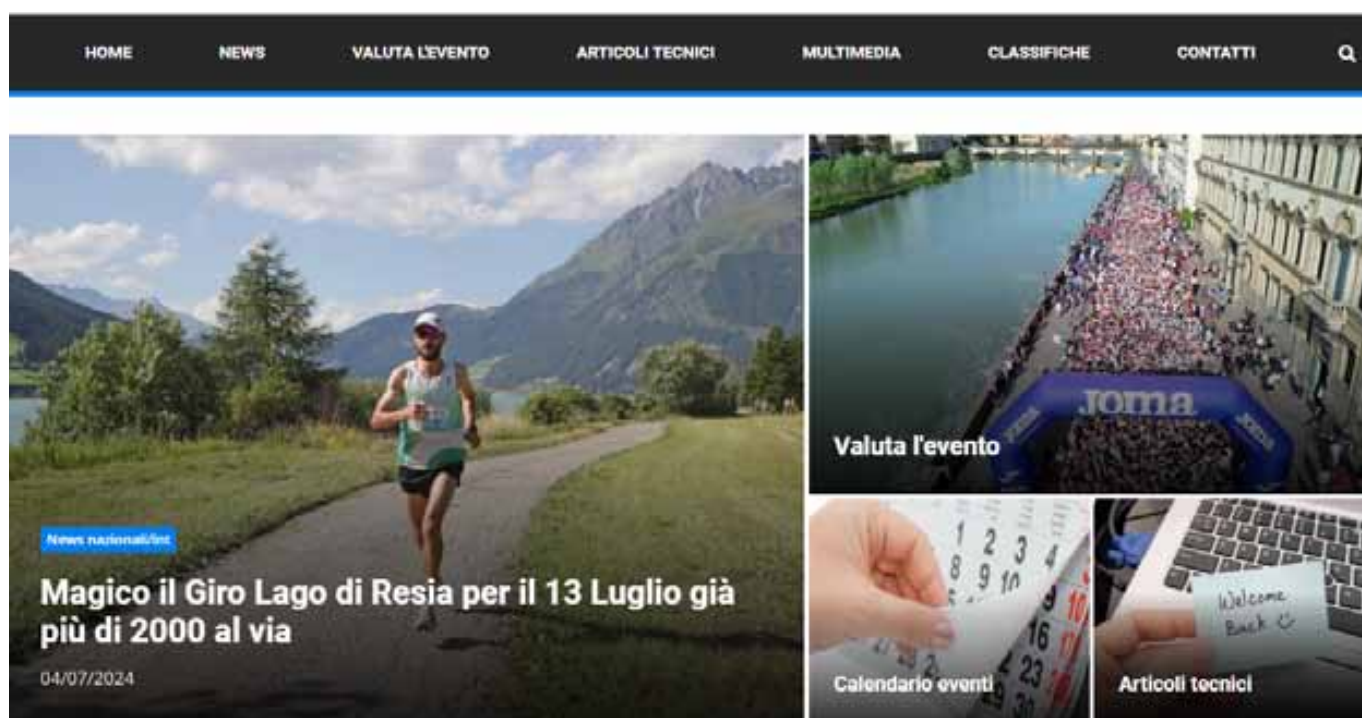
HOME NEWS VALUTA L'EVENTO ARTICOLI TECNICI MULTIMEDIA CLASSIFICHE CONTATTI

News nazionali/int

Magico il Giro Lago di Resia per il 13 Luglio già più di 2000 al via

04/07/2024

JOMA

Valuta l'evento

1 2 3 4
8 9 10

Calendario eventi

Welcome Back

Articoli tecnici